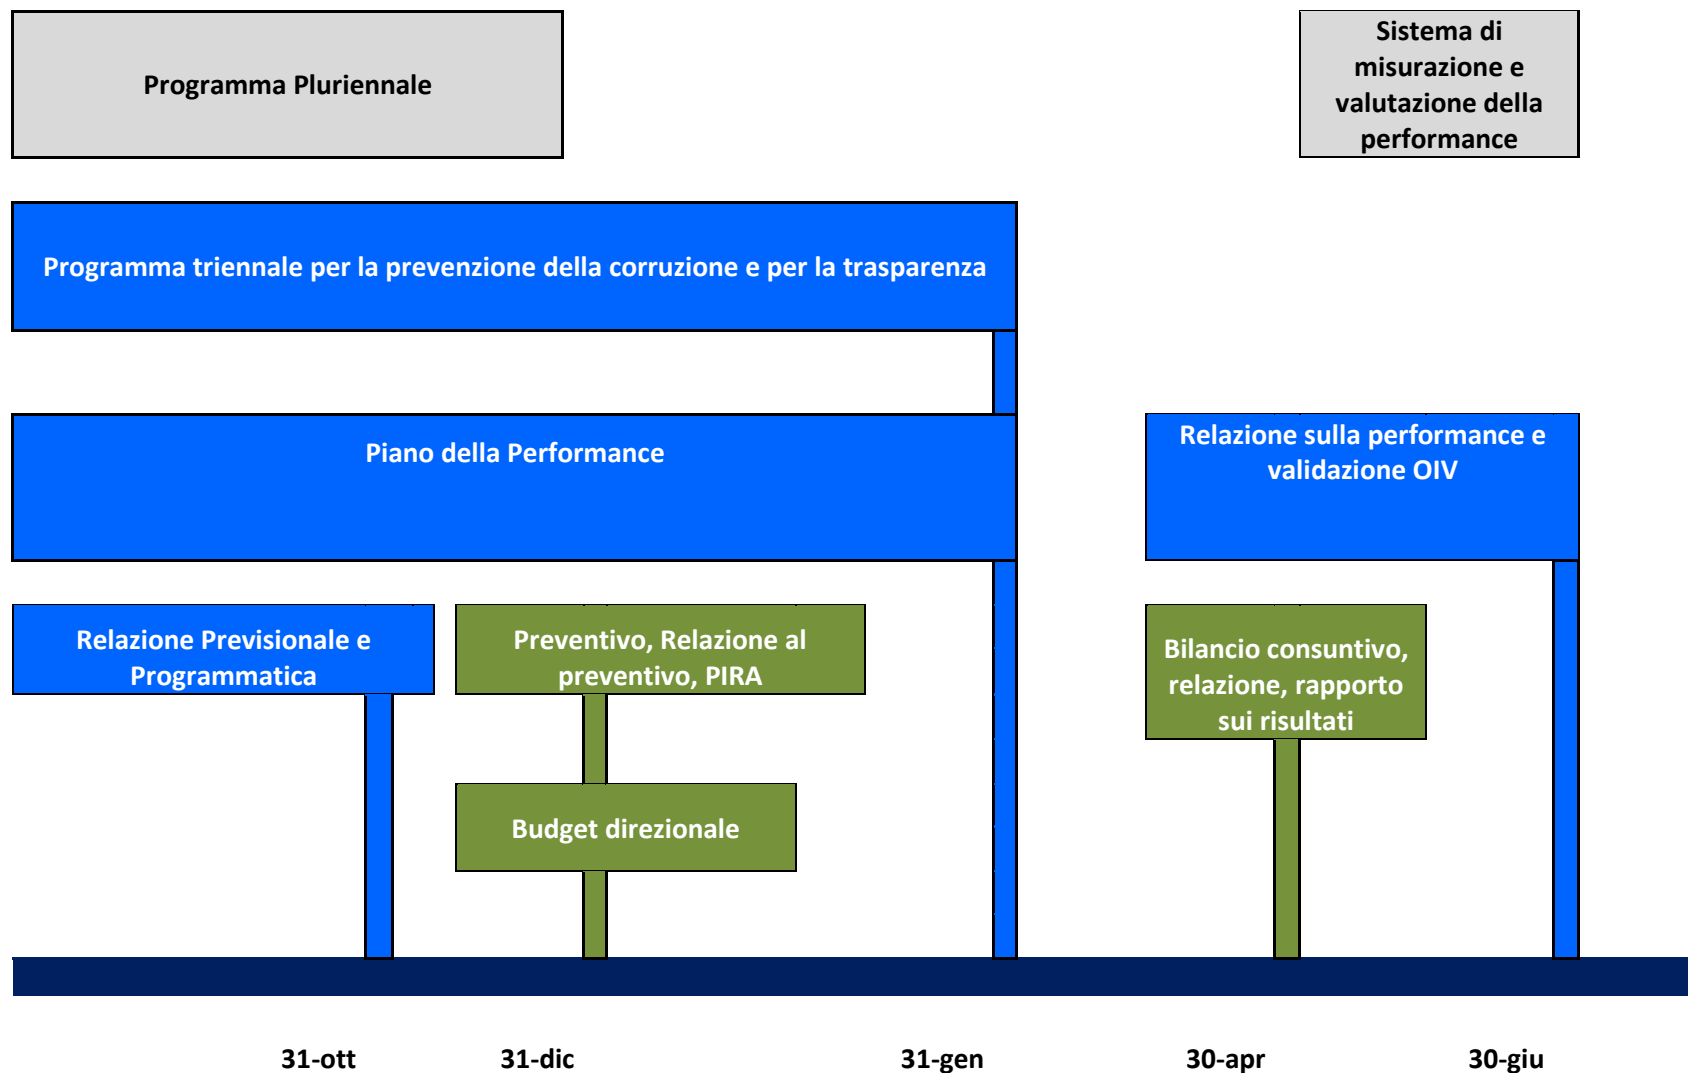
Programma Pluriennale

Sistema di misurazione e valutazione della performance

Programma triennale per la prevenzione della corruzione e per la trasparenza

Piano della Performance

Relazione sulla performance e validazione OIV

Relazione Previsionale e Programmatica

Preventivo, Relazione al preventivo, PIRA

Bilancio consuntivo, relazione, rapporto sui risultati

Budget direzionale

31-ott

31-dic

31-gen

30-apr

30-giu